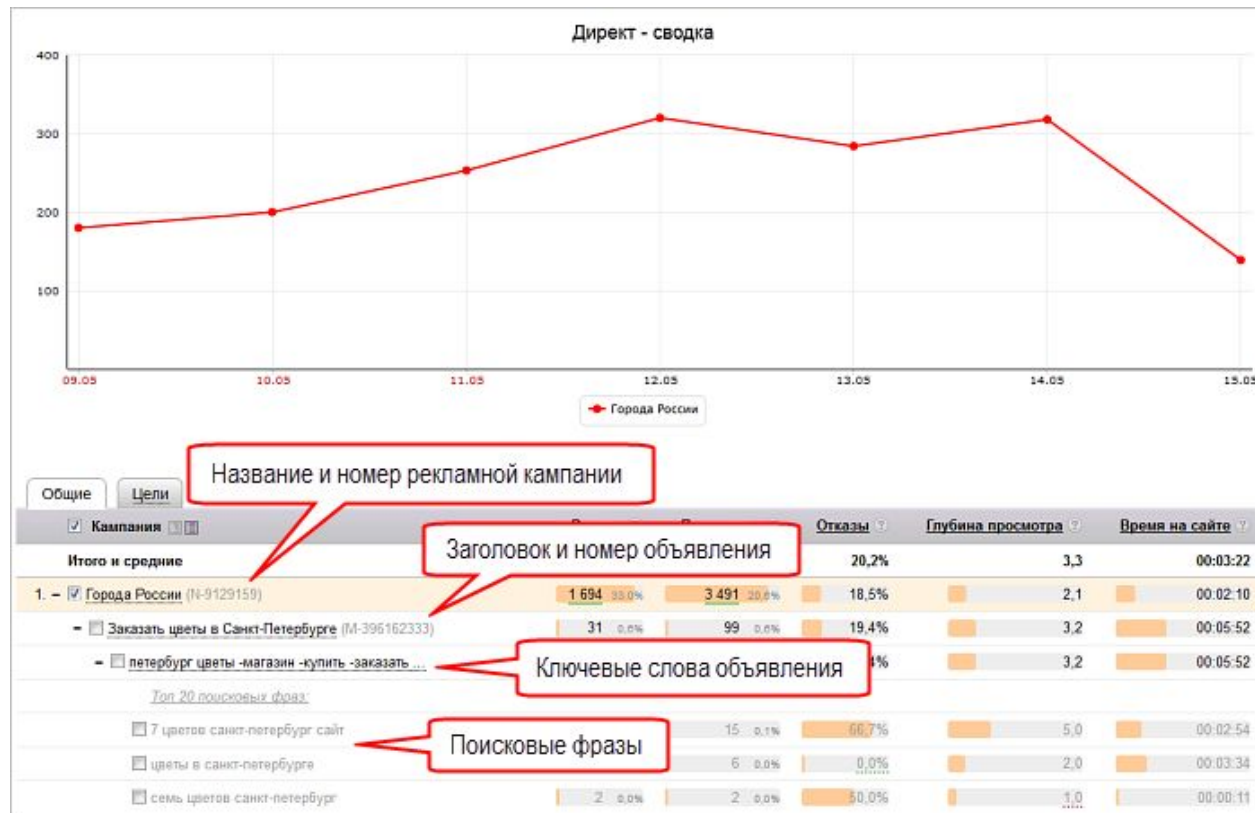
Директ - сводка

400
300
200
100

09.05 10.05 11.05 12.05 13.05 14.05 15.05

Города России

Название и номер рекламной кампании

Общие Цели

| Кампания | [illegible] | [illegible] | Отказы | Глубина просмотра | Время на сайте |
|---|---|---|---|---|---|
| Итого и средние | | | 20,2% | 3,3 | 00:03:22 |
| 1. – Города России (N-9129159) | 1 694 33.0% | 3 491 20.6% | 18,5% | 2,1 | 00:02:10 |
| – Заказать цветы в Санкт-Петербурге (M-396162333) | 31 0.6% | 99 0.6% | 19,4% | 3,2 | 00:05:52 |
| – петербург цветы -магазин -купить -заказать ... | | | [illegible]4% | 3,2 | 00:05:52 |
| Топ 20 поисковых фраз: | | | | | |
| 7 цветов санкт-петербург сайт | | 15 0.1% | 66,7% | 5,0 | 00:02:54 |
| цветы в санкт-петербурге | | 6 0.0% | 0,0% | 2,0 | 00:03:34 |
| семь цветов санкт-петербург | 2 0.0% | 2 0.0% | 50,0% | 1,0 | 00:00:11 |

Заголовок и номер объявления

Ключевые слова объявления

Поисковые фразы